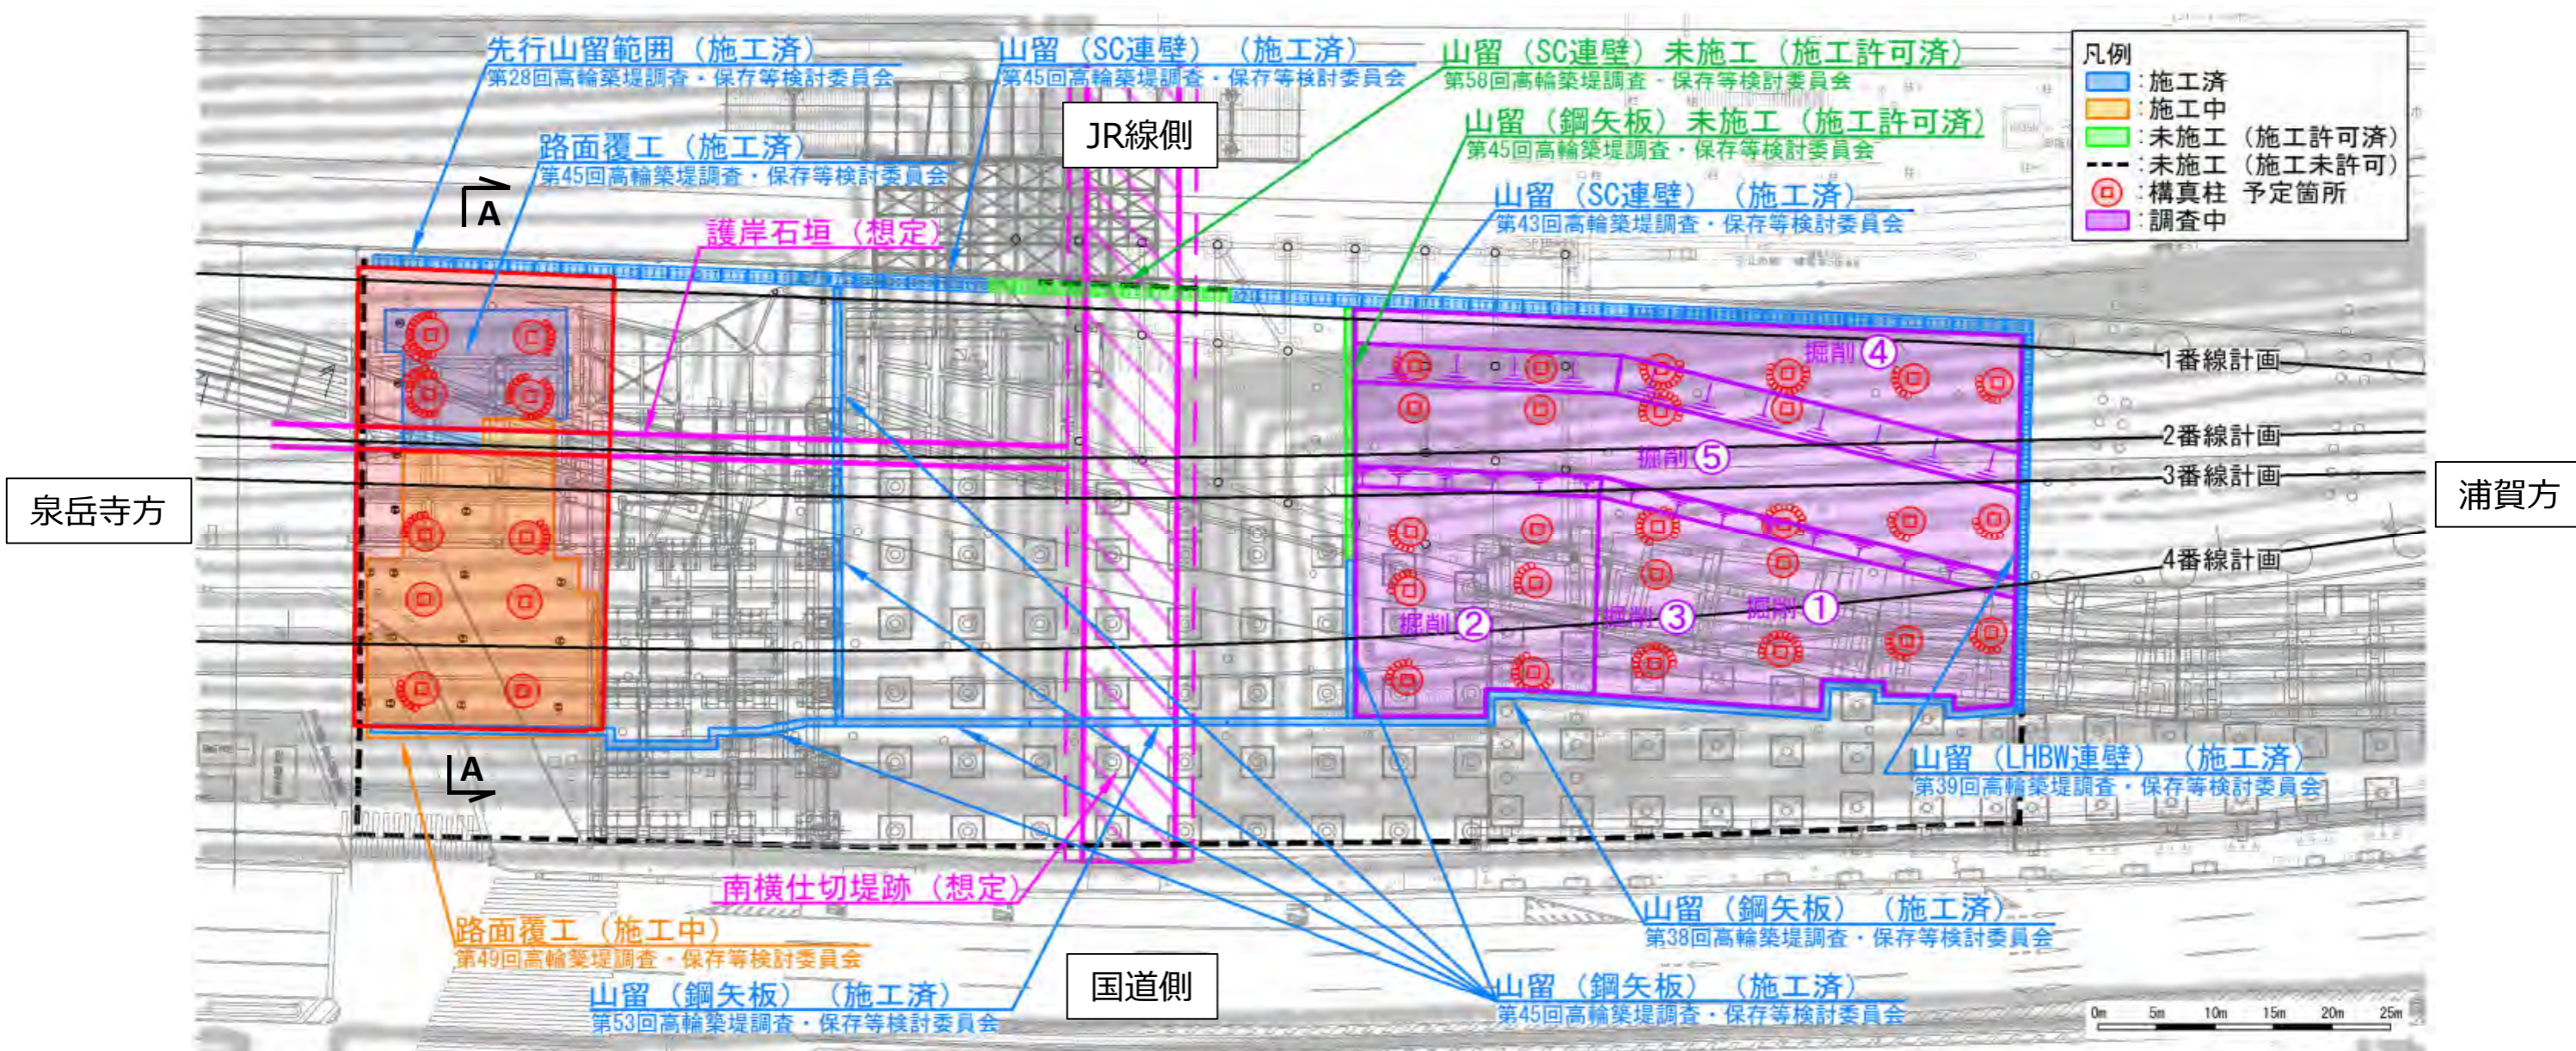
先行山留範囲（施工済）
第28回高輪築堤調査・保存等検討委員会

山留（SC連壁）（施工済）
第45回高輪築堤調査・保存等検討委員会

山留（SC連壁）未施工（施工許可済）
第58回高輪築堤調査・保存等検討委員会

JR線側

山留（鋼矢板）未施工（施工許可済）
第45回高輪築堤調査・保存等検討委員会

路面覆工（施工済）
第45回高輪築堤調査・保存等検討委員会

山留（SC連壁）（施工済）
第43回高輪築堤調査・保存等検討委員会

凡例
：施工済
：施工中
：未施工（施工許可済）
：未施工（施工未許可）
：構真柱 予定箇所
：調査中

A

護岸石垣（想定）

掘削④

1番線計画

掘削⑤

2番線計画

3番線計画

泉岳寺方

浦賀方

4番線計画

掘削②

掘削③

掘削①

山留（LHBW連壁）（施工済）
第39回高輪築堤調査・保存等検討委員会

A

南横仕切堤跡（想定）

山留（鋼矢板）（施工済）
第38回高輪築堤調査・保存等検討委員会

路面覆工（施工中）
第49回高輪築堤調査・保存等検討委員会

国道側

山留（鋼矢板）（施工済）
第53回高輪築堤調査・保存等検討委員会

山留（鋼矢板）（施工済）
第45回高輪築堤調査・保存等検討委員会

0m 5m 10m 15m 20m 25m